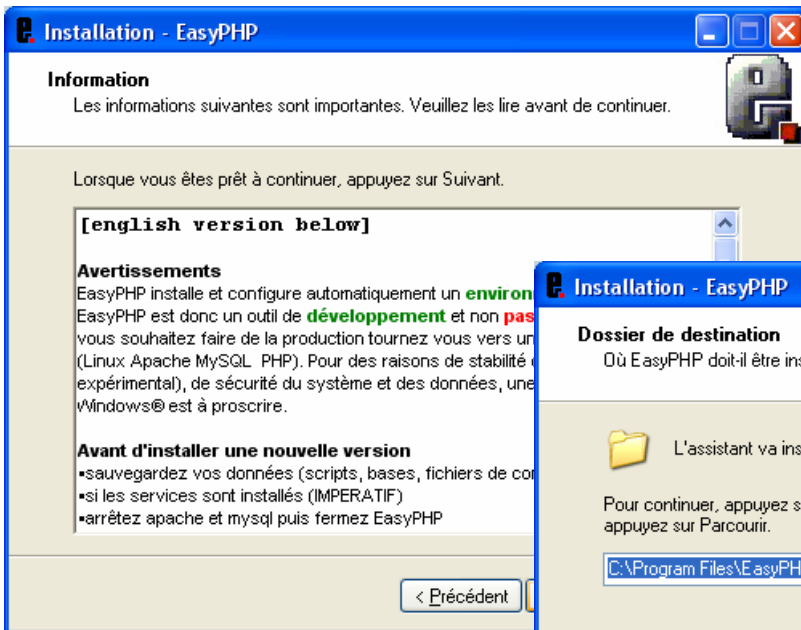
Installation - EasyPHP

Information

Les informations suivantes sont importantes. Veuillez les lire avant de continuer.

Lorsque vous êtes prêt à continuer, appuyez sur Suivant.

[english version below]

Avertissements

EasyPHP installe et configure automatiquement un environ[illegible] EasyPHP est donc un outil de développement et non pas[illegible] vous souhaitez faire de la production tournez vous vers un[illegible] (Linux Apache MySQL PHP). Pour des raisons de stabilité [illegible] expérimental), de sécurité du système et des données, une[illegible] Windows® est à proscrire.

Avant d'installer une nouvelle version

▪sauvegardez vos données (scripts, bases, fichiers de co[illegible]

▪si les services sont installés (IMPERATIF)

▪arrêtez apache et mysql puis fermez EasyPHP

< Précédent

Installation - EasyPHP

Dossier de destination

Où EasyPHP doit-il être ins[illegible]

L'assistant va ins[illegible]

Pour continuer, appuyez s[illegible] appuyez sur Parcourir.

C:\Program Files\EasyPH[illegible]